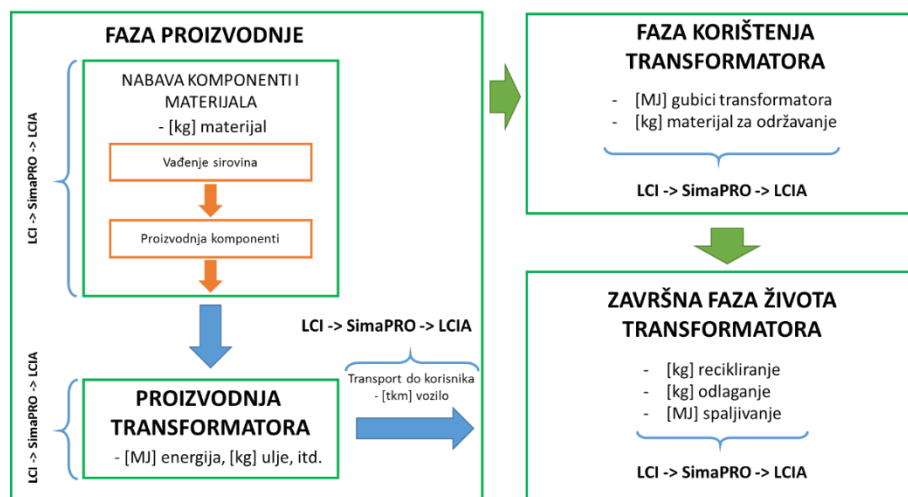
FAZA PROIZVODNJE

LCI -> SimaPRO -> LCIA

NABAVA KOMPONENTI I MATERIJALA
- [kg] materijal

Vađenje sirovina

Proizvodnja komponenti

LCI -> SimaPRO -> LCIA

PROIZVODNJA TRANSFORMATORA
- [MJ] energija, [kg] ulje, itd.

LCI -> SimaPRO -> LCIA

Transport do korisnika
- [tkm] vozilo

FAZA KORIŠTENJA TRANSFORMATORA
- [MJ] gubici transformatora
- [kg] materijal za održavanje

LCI -> SimaPRO -> LCIA

ZAVRŠNA FAZA ŽIVOTA TRANSFORMATORA
- [kg] recikliranje
- [kg] odlaganje
- [MJ] spaljivanje

LCI -> SimaPRO -> LCIA